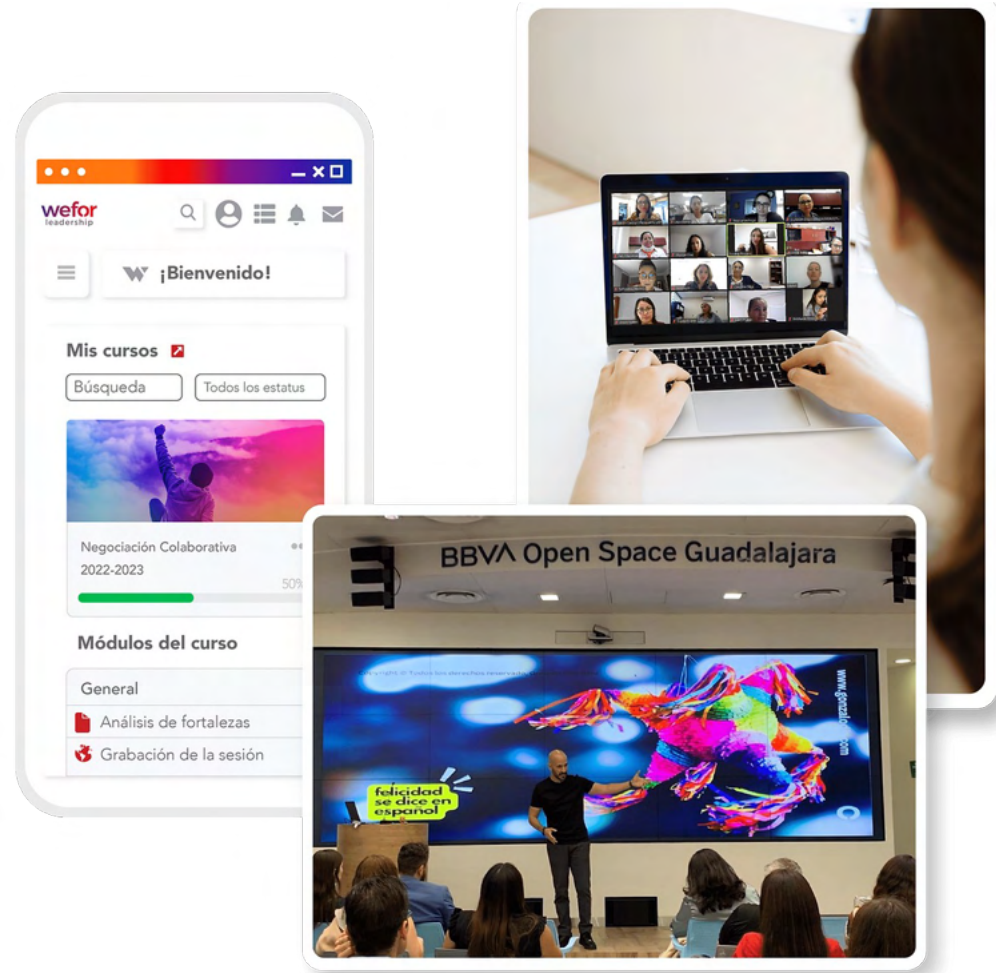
wefor
leadership

¡Bienvenido!

Mis cursos

Búsqueda

Todos los estatus

Negociación Colaborativa
2022-2023

50%

Módulos del curso

General

Análisis de fortalezas

Grabación de la sesión

BBVA Open Space Guadalajara

felicidad se dice en español

www.gonzalo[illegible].com